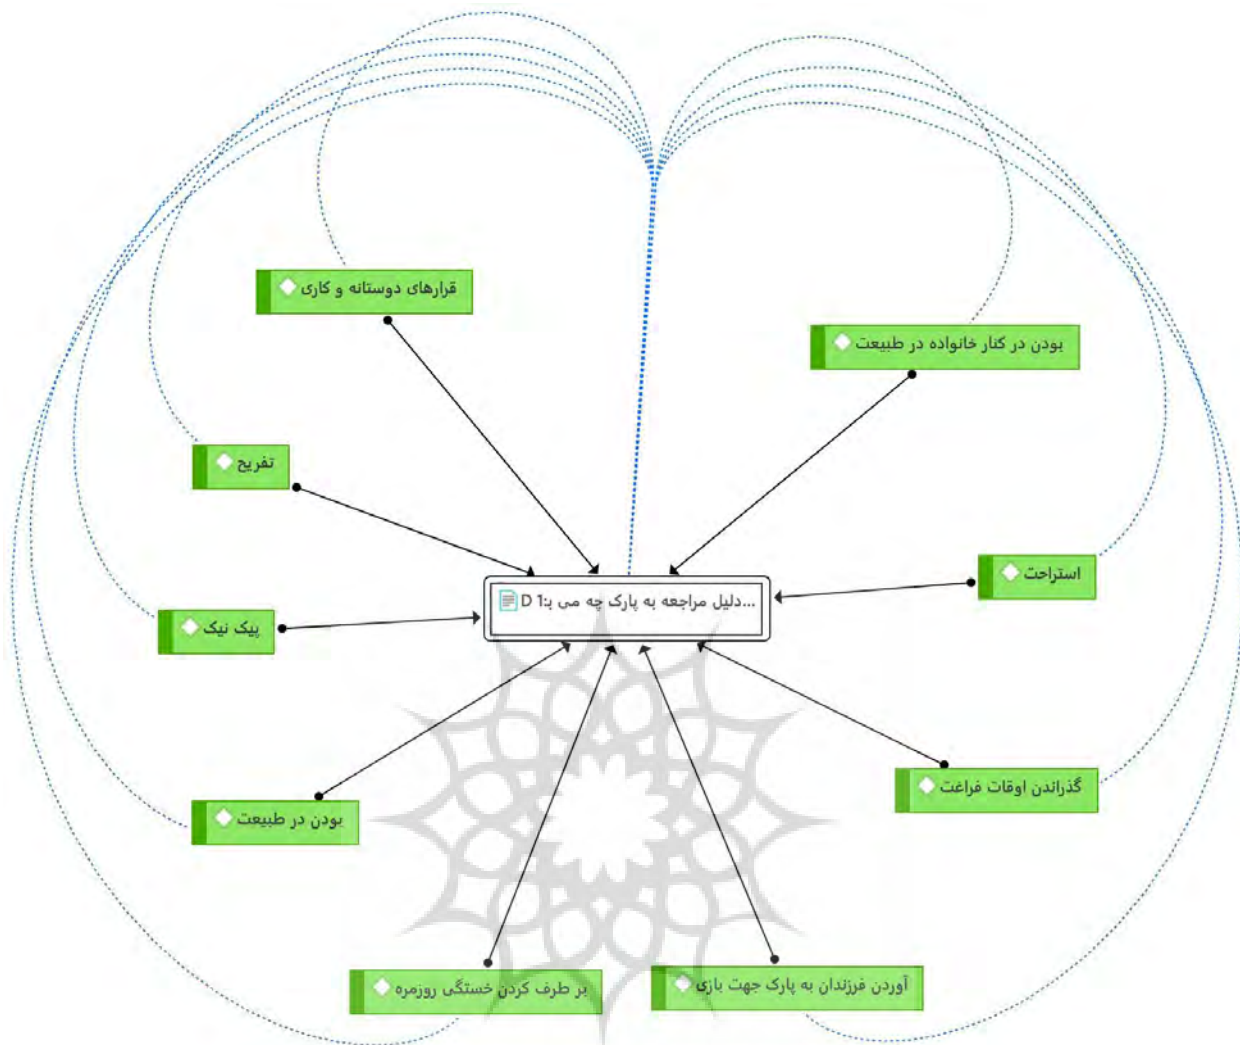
قرارهای دوستانه و کاری

بودن در کنار خانواده در طبیعت

تفریح

استراحت

D 1: دلیل مراجعه به پارک چه می...

پیک نیک

گذراندن اوقات فراغت

بودن در طبیعت

بر طرف کردن خستگی روزمره

آوردن فرزندان به پارک جهت بازی